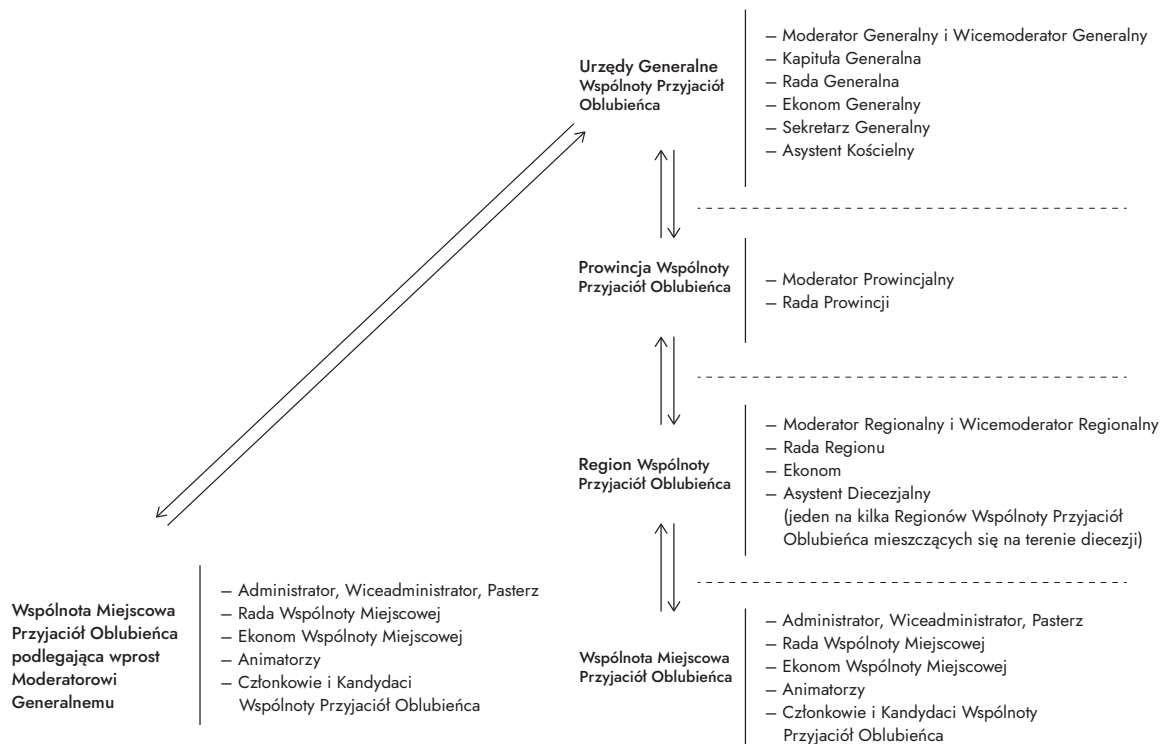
Urzędy Generalne Wspólnoty Przyjaciół Oblubieńca

– Moderator Generalny i Wicemoderator Generalny
– Kapituła Generalna
– Rada Generalna
– Ekonom Generalny
– Sekretarz Generalny
– Asystent Kościelny

Prowincja Wspólnoty Przyjaciół Oblubieńca

– Moderator Prowincjalny
– Rada Prowincji

Region Wspólnoty Przyjaciół Oblubieńca

– Moderator Regionalny i Wicemoderator Regionalny
– Rada Regionu
– Ekonom
– Asystent Diecezjalny (jeden na kilka Regionów Wspólnoty Przyjaciół Oblubieńca mieszczących się na terenie diecezji)

Wspólnota Miejscowa Przyjaciół Oblubieńca

– Administrator, Wiceadministrator, Pasterz
– Rada Wspólnoty Miejscowej
– Ekonom Wspólnoty Miejscowej
– Animatorzy
– Członkowie i Kandydaci Wspólnoty Przyjaciół Oblubieńca

Wspólnota Miejscowa Przyjaciół Oblubieńca podlegająca wprost Moderatorowi Generalnemu

– Administrator, Wiceadministrator, Pasterz
– Rada Wspólnoty Miejscowej
– Ekonom Wspólnoty Miejscowej
– Animatorzy
– Członkowie i Kandydaci Wspólnoty Przyjaciół Oblubieńca